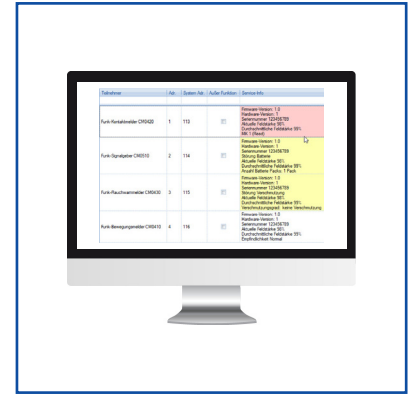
| Teilnehmer | Adr. | System Adr. | Außer Funktion | Service Info |
|---|---|---|---|---|
| Funk-Kontaktmelder CW0420 | 1 | 112 | | Firmware-Version: 1.0 Hardware-Version: 1 Seriennummer 123456789 Aktuelle Feldstärke 98% Durchschnittliche Feldstärke 99% MK 1 (Reed) |
| Funk-Signalgeber CW0510 | 2 | 114 | | Firmware-Version: 1.0 Hardware-Version: 1 Seriennummer 123456789 Störung Batterie Aktuelle Feldstärke 56% Durchschnittliche Feldstärke 89% Anzahl Batterie Packs: 1 Pack |
| Funk-Rauchwarnmelder CW0430 | 3 | 115 | | Firmware-Version: 1.0 Hardware-Version: 1 Seriennummer 123456789 Störung Verschmutzung Aktuelle Feldstärke 56% Durchschnittliche Feldstärke 55% Verschmutzungsgrad: keine Verschmutzung |
| Funk-Bewegungsmelder CW0410 | 4 | 116 | | Firmware-Version: 1.0 Hardware-Version: 1 Seriennummer 123456789 Aktuelle Feldstärke 56% Durchschnittliche Feldstärke 55% Empfindlichkeit Normal |